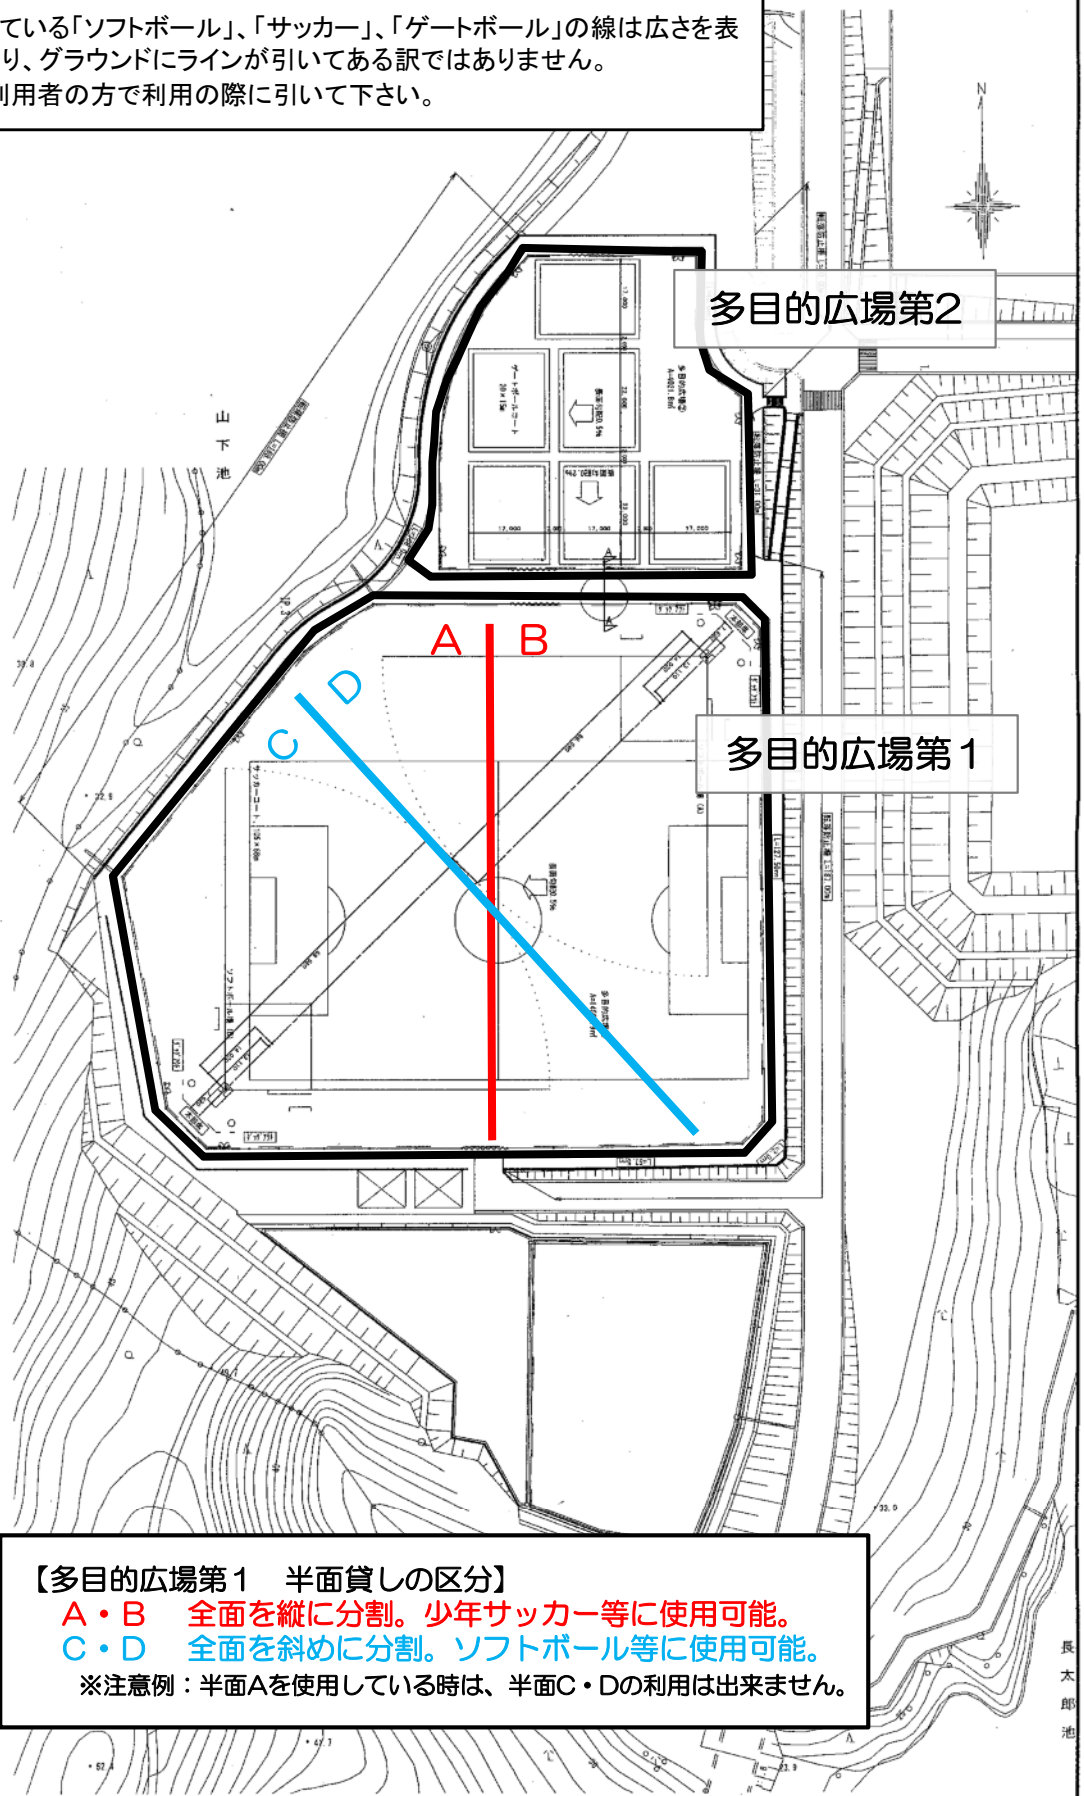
ている「ソフトボール」、「サッカー」、「ゲートボール」の線は広さを表り、グラウンドにラインが引いてある訳ではありません。
利用者の方で利用の際に引いて下さい。

N

多目的広場第2

山下池

A　B

C　D

多目的広場第１

【多目的広場第１　半面貸しの区分】
A・B　全面を縦に分割。少年サッカー等に使用可能。
C・D　全面を斜めに分割。ソフトボール等に使用可能。
※注意例：半面Aを使用している時は、半面C・Dの利用は出来ません。

長太郎池